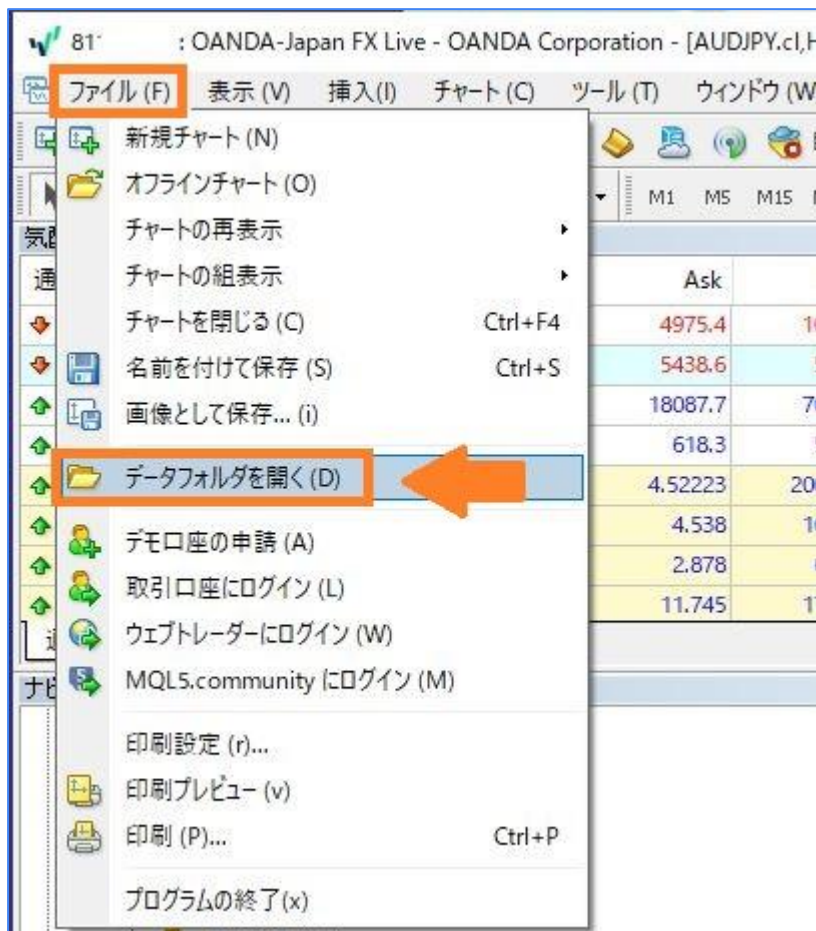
81 : OANDA-Japan FX Live - OANDA Corporation - [AUDJPY.cl,H

ファイル (F) 表示 (V) 挿入(I) チャート(C) ツール (T) ウィンドウ (W

新規チャート (N)
オフラインチャート (O)
チャートの再表示
チャートの組表示
チャートを閉じる (C) Ctrl+F4
名前を付けて保存 (S) Ctrl+S
画像として保存... (i)
データフォルダを開く (D)
デモ口座の申請 (A)
取引口座にログイン (L)
ウェブトレーダーにログイン (W)
MQL5.community にログイン (M)
印刷設定 (r)...
印刷プレビュー (v)
印刷 (P)... Ctrl+P
プログラムの終了(x)

M1 M5 M15

気配
通
Ask
4975.4
5438.6
18087.7
618.3
4.52223
4.538
2.878
11.745

ナビ